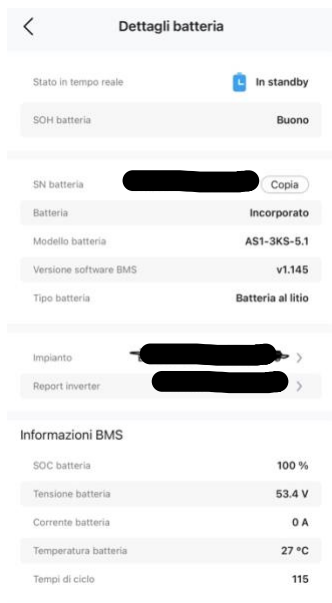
Dettagli batteria

Stato in tempo reale | In standby

SOH batteria | Buono

SN batteria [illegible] Copia

Batteria | Incorporato

Modello batteria | AS1-3KS-5.1

Versione software BMS | v1.145

Tipo batteria | Batteria al litio

Impianto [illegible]

Report inverter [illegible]

Informazioni BMS

SOC batteria | 100 %

Tensione batteria | 53.4 V

Corrente batteria | 0 A

Temperatura batteria | 27 °C

Tempi di ciclo | 115